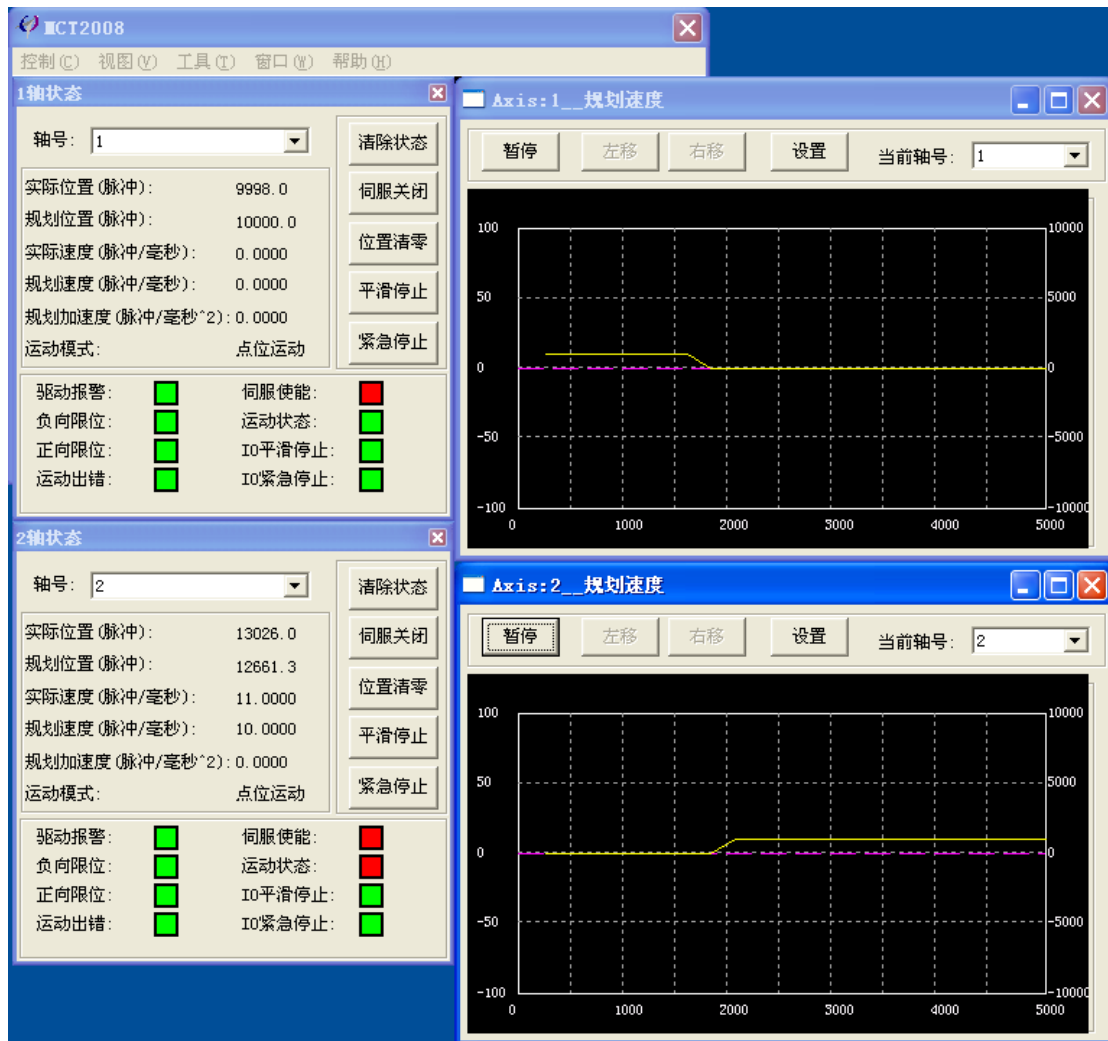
MCT2008

控制(C) 视图(V) 工具(T) 窗口(W) 帮助(H)

1轴状态

轴号: 1

清除状态

实际位置(脉冲): 9998.0

伺服关闭

规划位置(脉冲): 10000.0

实际速度(脉冲/毫秒): 0.0000

位置清零

规划速度(脉冲/毫秒): 0.0000

平滑停止

规划加速度(脉冲/毫秒^2): 0.0000

紧急停止

运动模式: 点位运动

驱动报警: 伺服使能:
负向限位: 运动状态:
正向限位: IO平滑停止:
运动出错: IO紧急停止:

Axis:1__规划速度

暂停 左移 右移 设置 当前轴号: 1

100 10000
50 5000
0 0
-50 -5000
-100 -10000
0 1000 2000 3000 4000 5000

2轴状态

轴号: 2

清除状态

实际位置(脉冲): 13026.0

伺服关闭

规划位置(脉冲): 12661.3

实际速度(脉冲/毫秒): 11.0000

位置清零

规划速度(脉冲/毫秒): 10.0000

平滑停止

规划加速度(脉冲/毫秒^2): 0.0000

紧急停止

运动模式: 点位运动

驱动报警: 伺服使能:
负向限位: 运动状态:
正向限位: IO平滑停止:
运动出错: IO紧急停止:

Axis:2__规划速度

暂停 左移 右移 设置 当前轴号: 2

100 10000
50 5000
0 0
-50 -5000
-100 -10000
0 1000 2000 3000 4000 5000